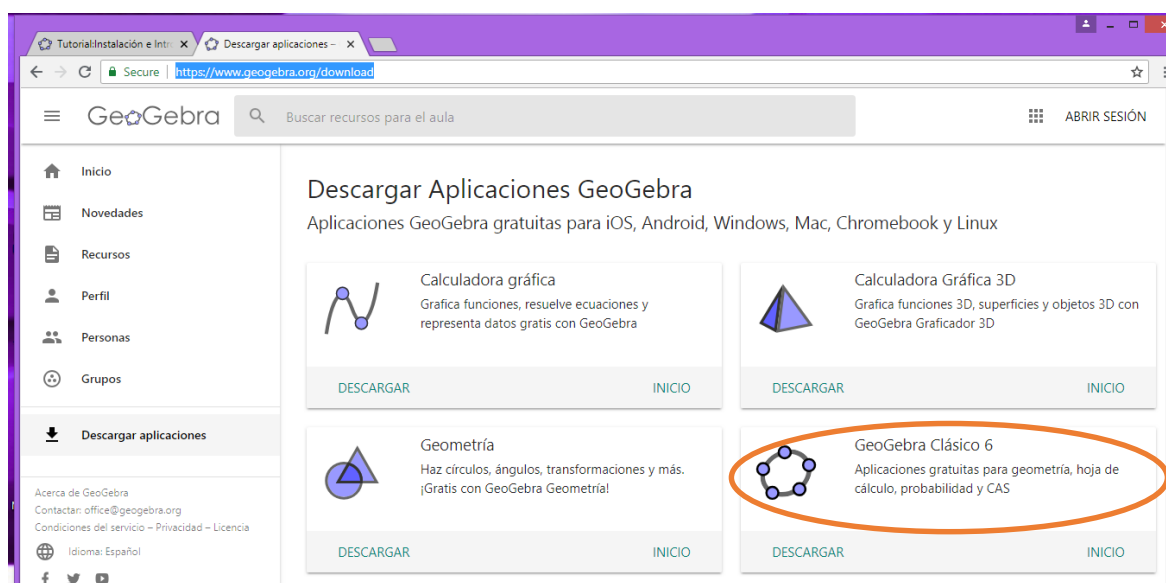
Tutorial:Instalación e Intr ×
Descargar aplicaciones – ×

Secure | https://www.geogebra.org/download

GeoGebra
Buscar recursos para el aula
ABRIR SESIÓN

Inicio
Novedades
Recursos
Perfil
Personas
Grupos
Descargar aplicaciones

Acerca de GeoGebra
Contactar: office@geogebra.org
Condiciones del servicio – Privacidad – Licencia
Idioma: Español

Descargar Aplicaciones GeoGebra
Aplicaciones GeoGebra gratuitas para iOS, Android, Windows, Mac, Chromebook y Linux

Calculadora gráfica
Grafica funciones, resuelve ecuaciones y representa datos gratis con GeoGebra
DESCARGAR
INICIO

Calculadora Gráfica 3D
Grafica funciones 3D, superficies y objetos 3D con GeoGebra Graficador 3D
DESCARGAR
INICIO

Geometría
Haz círculos, ángulos, transformaciones y más. ¡Gratis con GeoGebra Geometría!
DESCARGAR
INICIO

GeoGebra Clásico 6
Aplicaciones gratuitas para geometría, hoja de cálculo, probabilidad y CAS
DESCARGAR
INICIO